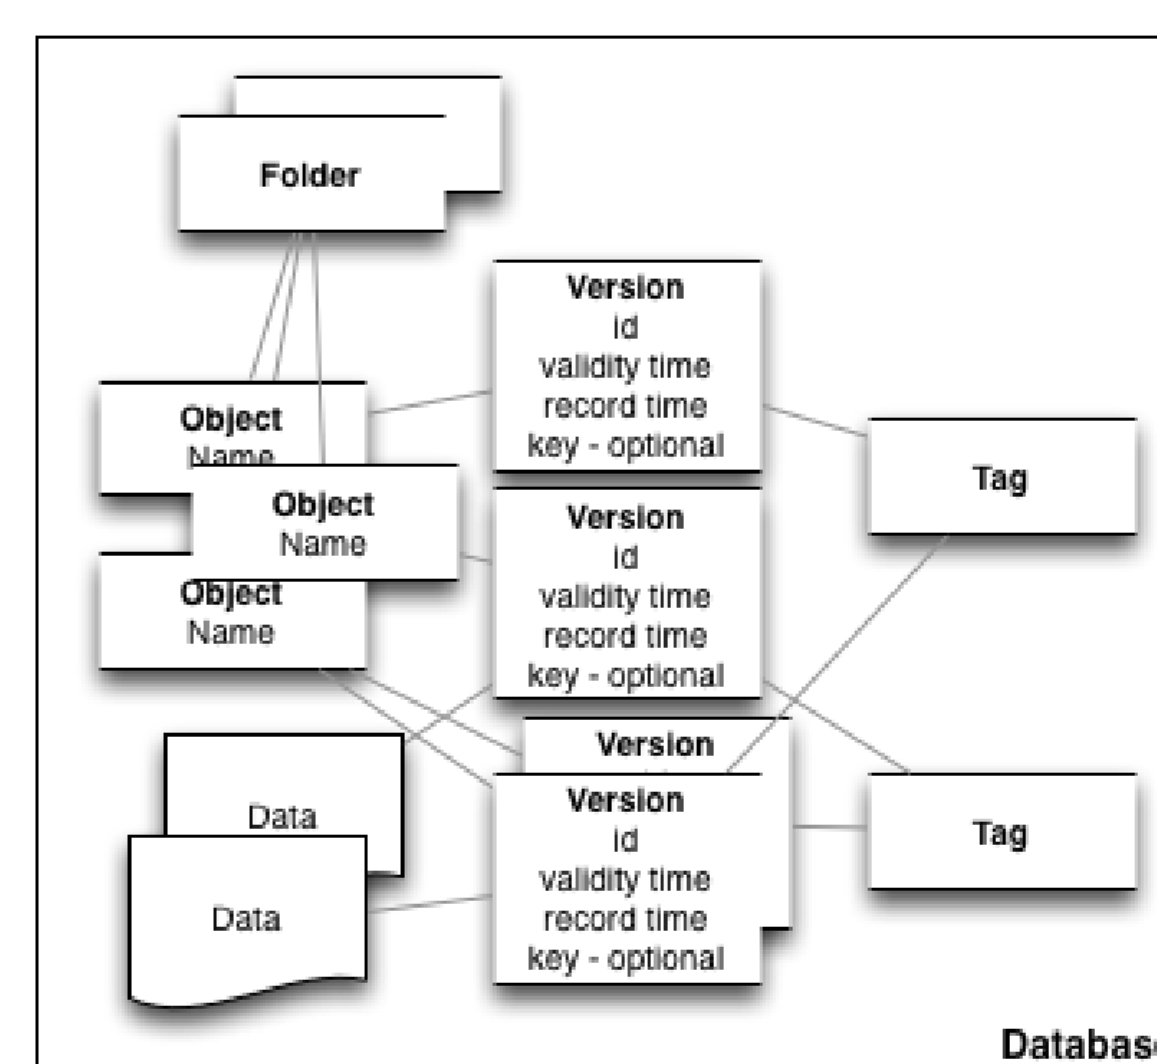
Folder

Version
id
validity time
record time
key - optional

Object
Name

Object
Name

Tag

Version
id
validity time
record time
key - optional

Object
Name

Version

Data

Version
id
validity time
record time
key - optional

Tag

Data

Databas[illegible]